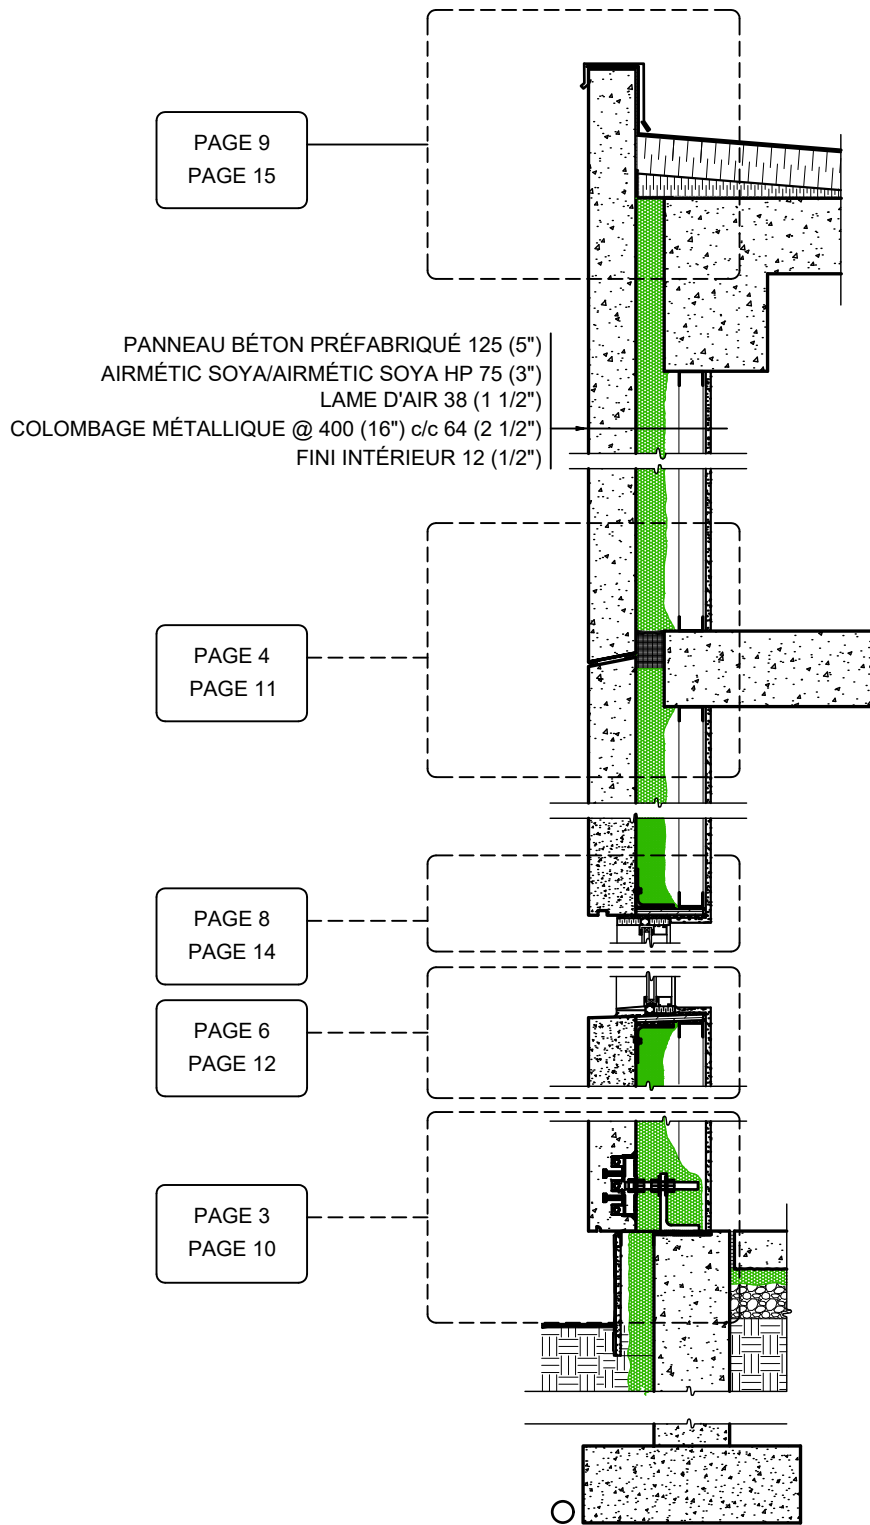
PAGE 9
PAGE 15

PANNEAU BÉTON PRÉFABRIQUÉ 125 (5")
AIRMÉTIC SOYA/AIRMÉTIC SOYA HP 75 (3")
LAME D'AIR 38 (1 1/2")
COLOMBAGE MÉTALLIQUE @ 400 (16") c/c 64 (2 1/2")
FINI INTÉRIEUR 12 (1/2")

PAGE 4
PAGE 11

PAGE 8
PAGE 14

PAGE 6
PAGE 12

PAGE 3
PAGE 10